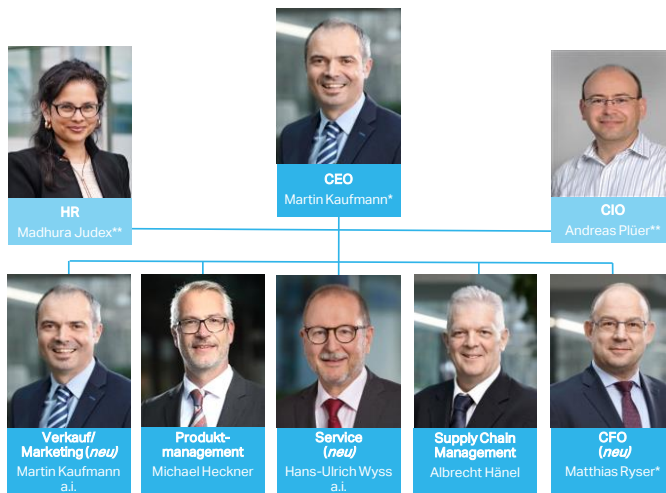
CEO
Martin Kaufmann*

HR
Madhura Judex**

CIO
Andreas Plüer**

Verkauf/ Marketing (neu)
Martin Kaufmann a.i.

Produktmanagement
Michael Heckner

Service (neu)
Hans-Ulrich Wyss a.i.

Supply Chain Management
Albrecht Hänel

CFO (neu)
Matthias Ryser*